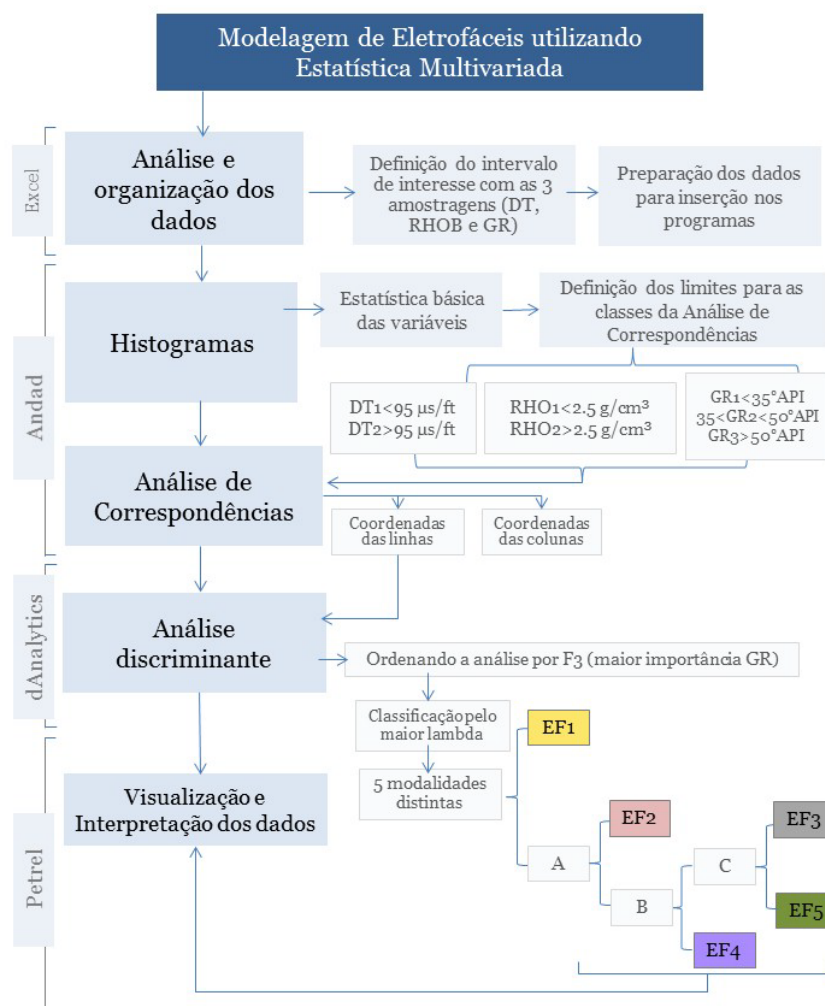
Modelagem de Eletrofáceis utilizando Estatística Multivariada

Excel

Análise e organização dos dados

Definição do intervalo de interesse com as 3 amostragens (DT, RHOB e GR)

Preparação dos dados para inserção nos programas

Andad

Histogramas

Estatística básica das variáveis

Definição dos limites para as classes da Análise de Correspondências

DT1<95 µs/ft
DT2>95 µs/ft

RHO1<2.5 g/cm³
RHO2>2.5 g/cm³

GR1<35°API
35<GR2<50°API
GR3>50°API

Análise de Correspondências

Coordenadas das linhas

Coordenadas das colunas

dAnalytics

Análise discriminante

Ordenando a análise por F3 (maior importância GR)

Classificação pelo maior lambda

5 modalidades distintas

EF1

EF2

EF3

EF4

EF5

A

B

C

Petrel

Visualização e Interpretação dos dados